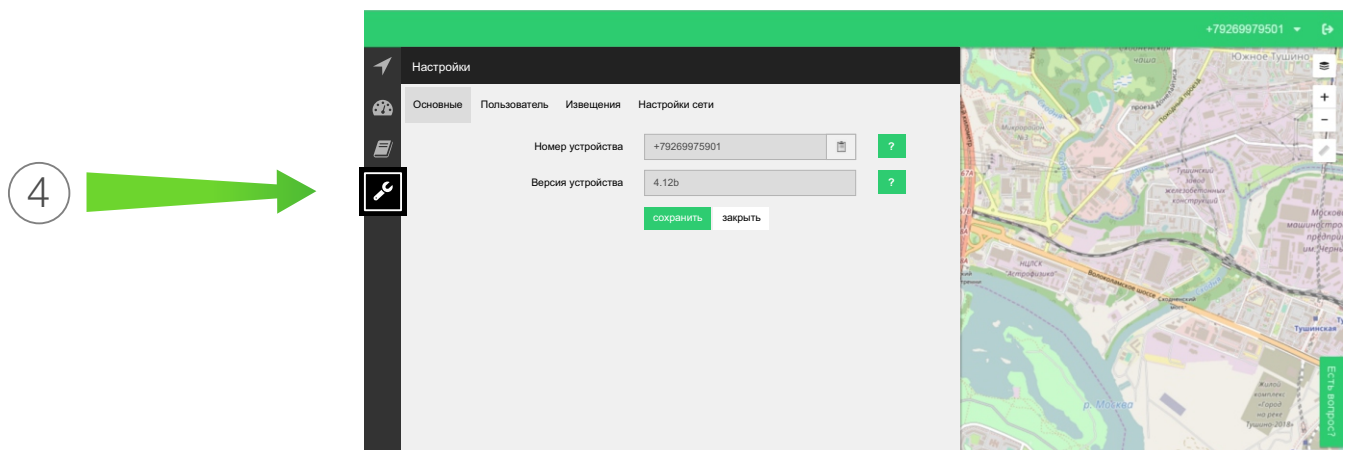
4

+79269979501

Настройки

Основные Пользователь Извещения Настройки сети

Номер устройства +79269975901 ?

Версия устройства 4.12b ?

сохранить закрыть

Южное Тушино

Тушинский завод железобетонных конструкций

Московский машиностроительный

НПЦК Атрофизика

Волоколамское шоссе

Тушинская

р. Москва

Жилой комплекс «Город на реке Тушино-2018»

Есть вопрос?